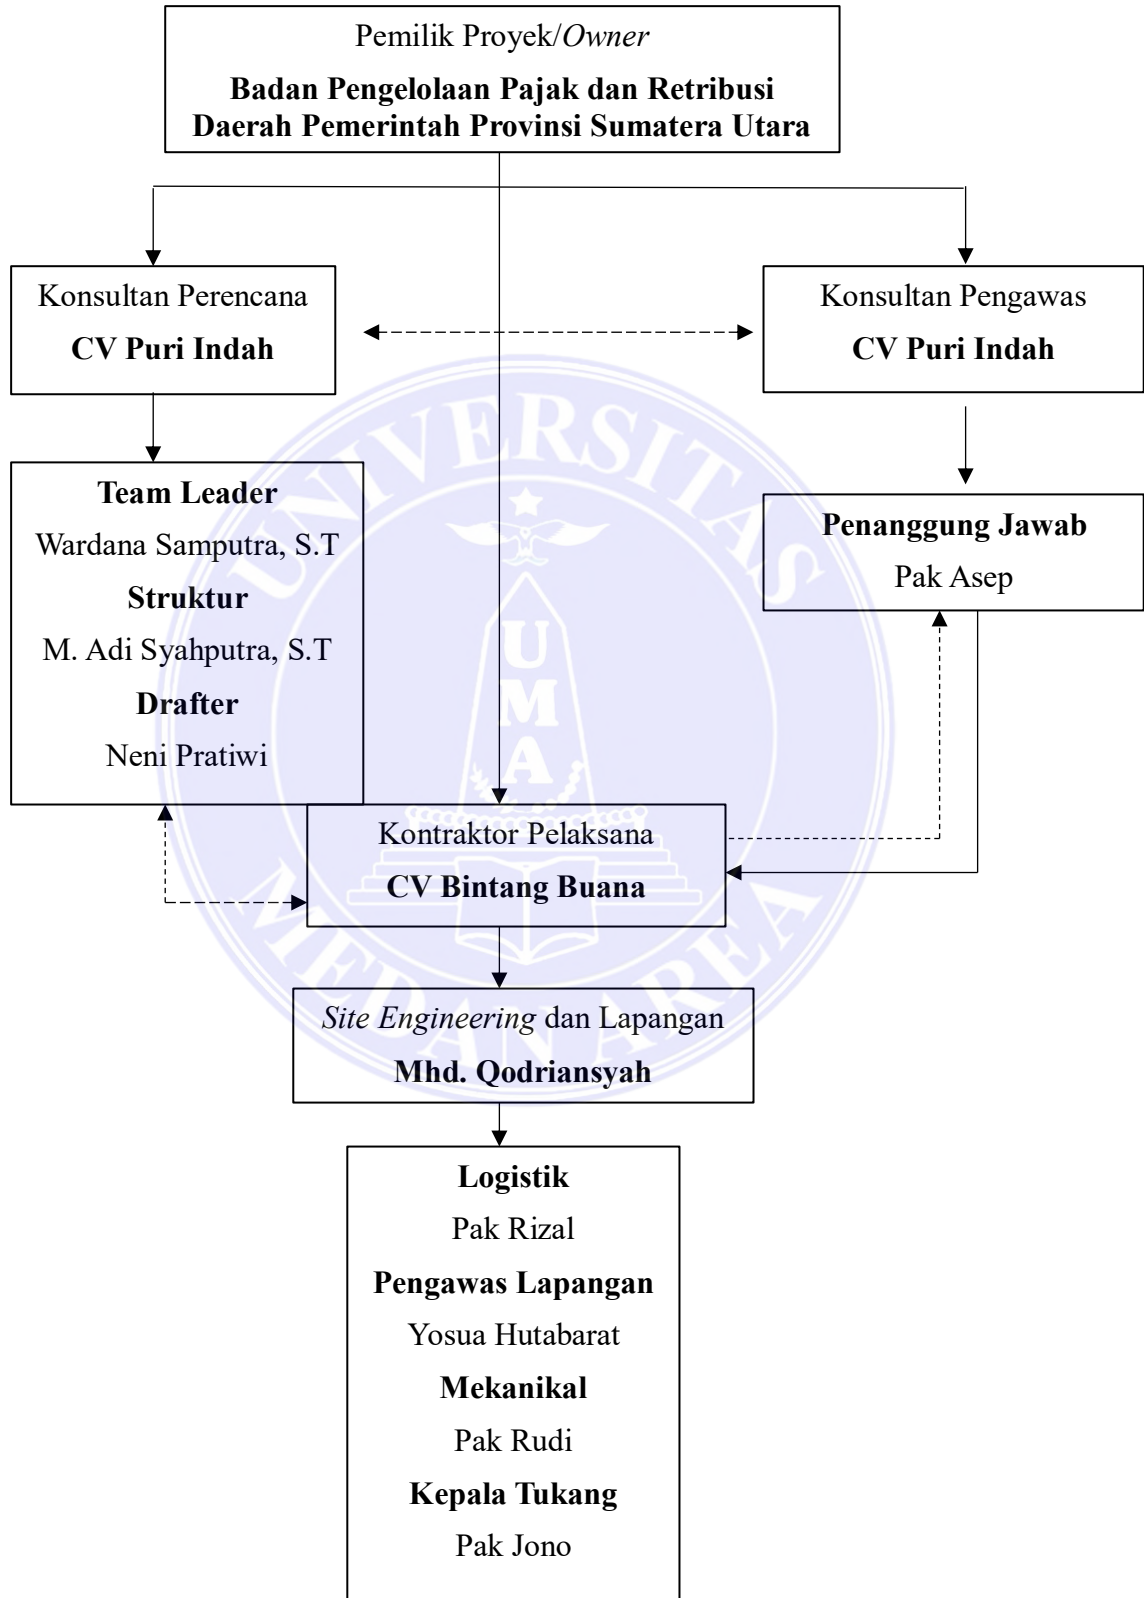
Pemilik Proyek/*Owner*

**Badan Pengelolaan Pajak dan Retribusi Daerah Pemerintah Provinsi Sumatera Utara**

Konsultan Perencana

**CV Puri Indah**

Konsultan Pengawas

**CV Puri Indah**

**Team Leader**

Wardana Samputra, S.T

**Struktur**

M. Adi Syahputra, S.T

**Drafter**

Neni Pratiwi

**Penanggung Jawab**

Pak Asep

Kontraktor Pelaksana

**CV Bintang Buana**

*Site Engineering* dan Lapangan

**Mhd. Qodriansyah**

**Logistik**

Pak Rizal

**Pengawas Lapangan**

Yosua Hutabarat

**Mekanikal**

Pak Rudi

**Kepala Tukang**

Pak Jono

UNIVERSITAS MEDAN AREA

UMA